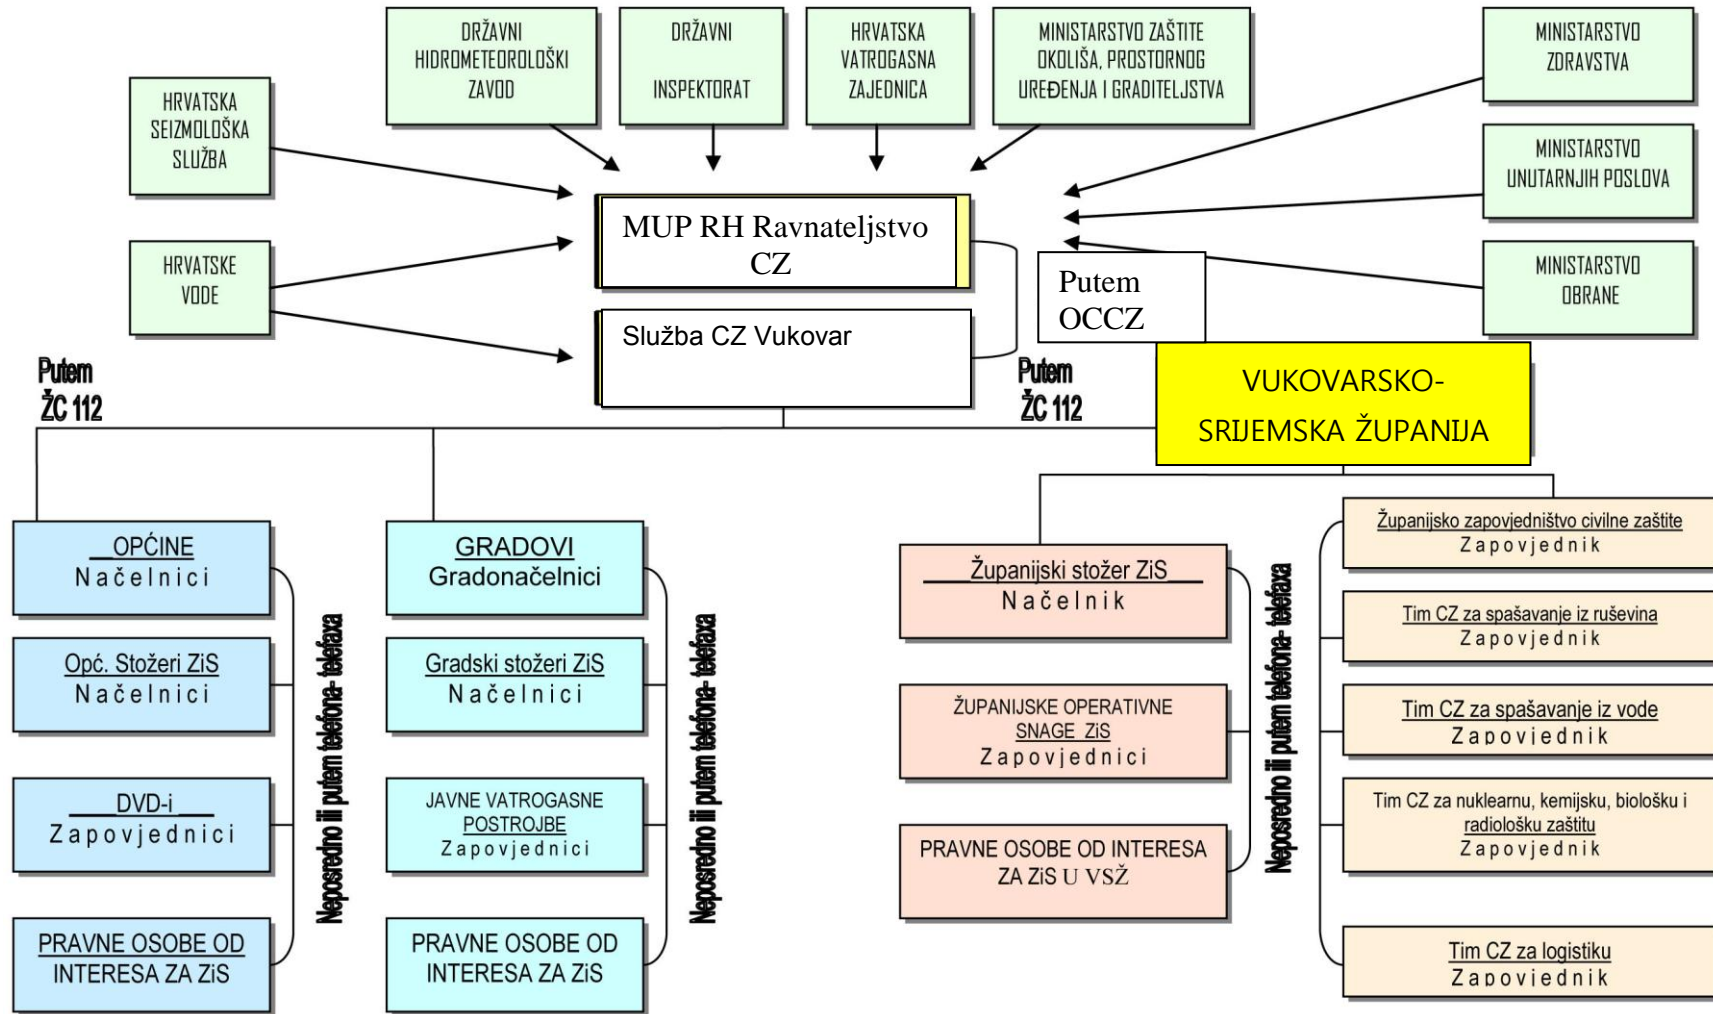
DRŽAVNI HIDROMETEOROLOŠKI ZAVOD

DRŽAVNI INSPEKTORAT

HRVATSKA VATROGASNA ZAJEDNICA

MINISTARSTVO ZAŠTITE OKOLIŠA, PROSTORNOG UREĐENJA I GRADITELJSTVA

MINISTARSTVO ZDRAVSTVA

HRVATSKA SEIZMOLOŠKA SLUŽBA

MINISTARSTVO UNUTARNJIH POSLOVA

MUP RH Ravnateljstvo CZ

HRVATSKE VODE

Putem OCCZ

MINISTARSTVO OBRANE

Služba CZ Vukovar

Putem ŽC 112

Putem ŽC 112

VUKOVARSKO-SRIJEMSKA ŽUPANIJA

OPĆINE
Načelnici

GRADOVI
Gradonačelnici

Županijski stožer ZiS
Načelnik

Županijsko zapovjedništvo civilne zaštite
Zapovjednik

Opć. Stožeri ZiS
Načelnici

Gradski stožeri ZiS
Načelnici

Tim CZ za spašavanje iz ruševina
Zapovjednik

ŽUPANIJSKE OPERATIVNE SNAGE ZiS
Zapovjednici

Tim CZ za spašavanje iz vode
Zapovjednik

DVD-i
Zapovjednici

JAVNE VATROGASNE POSTROJBE
Zapovjednici

Tim CZ za nuklearnu, kemijsku, biološku i radiološku zaštitu
Zapovjednik

PRAVNE OSOBE OD INTERESA ZA ZiS U VSŽ

PRAVNE OSOBE OD INTERESA ZA ZiS

PRAVNE OSOBE OD INTERESA ZA ZiS

Tim CZ za logistiku
Zapovjednik

Neposredno ili putem telefona- telefaxa

Neposredno ili putem telefona- telefaxa

Neposredno ili putem telefona- telefaxa